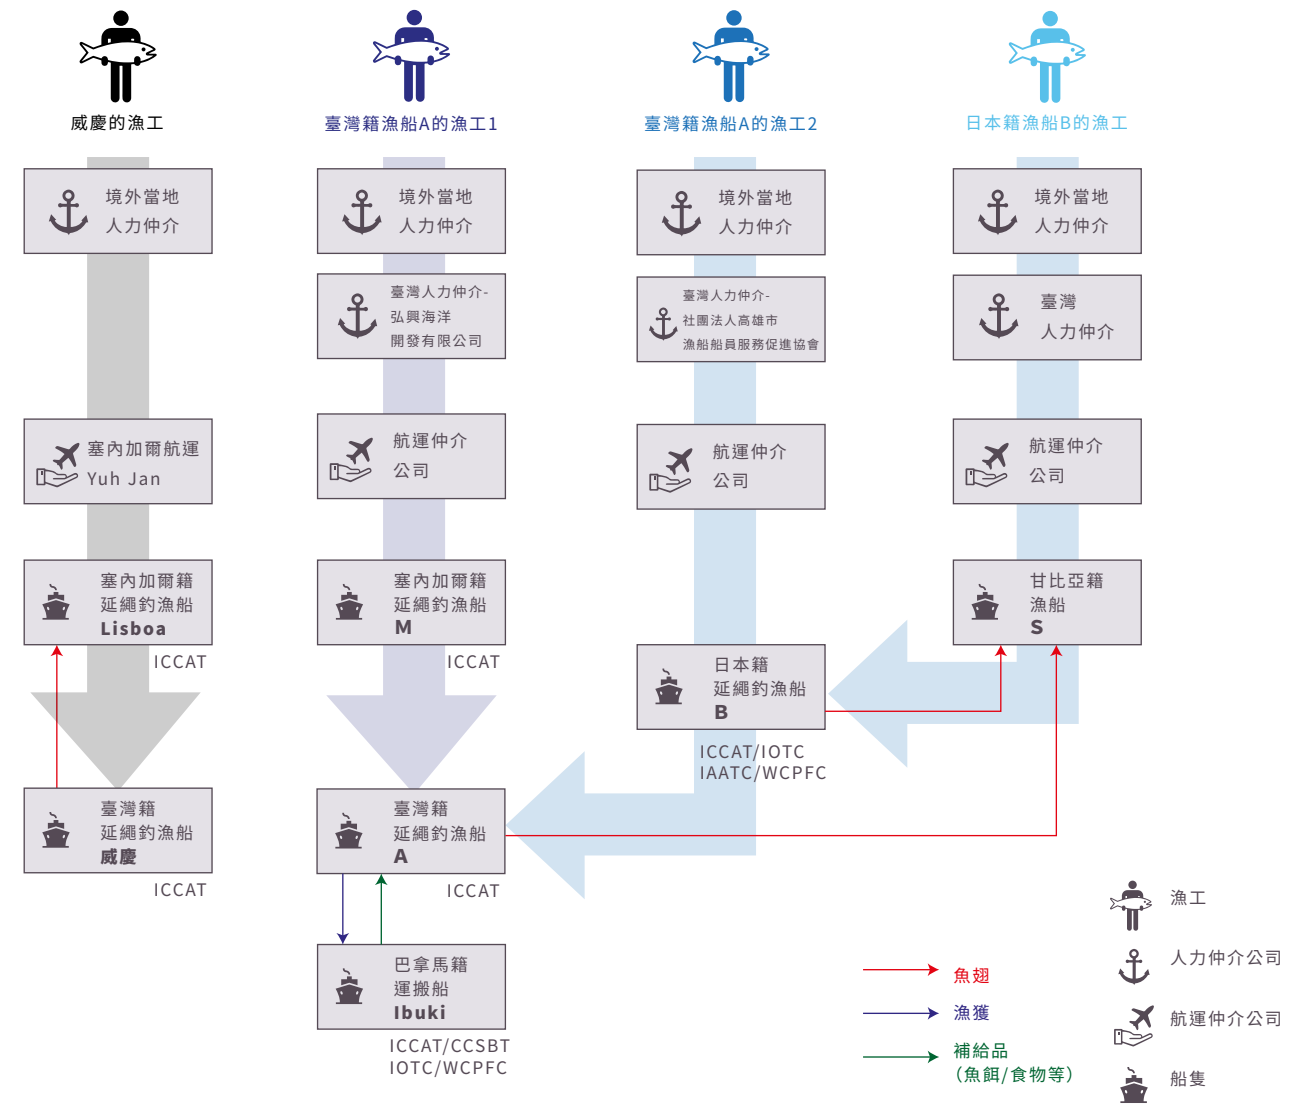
威慶的漁工

臺灣籍漁船A的漁工1

臺灣籍漁船A的漁工2

日本籍漁船B的漁工

境外當地 人力仲介

境外當地 人力仲介

境外當地 人力仲介

境外當地 人力仲介

臺灣人力仲介- 弘興海洋 開發有限公司

臺灣人力仲介- 社團法人高雄市 漁船船員服務促進協會

臺灣 人力仲介

塞內加爾航運 Yuh Jan

航運仲介 公司

航運仲介 公司

航運仲介 公司

塞內加爾籍 延繩釣漁船 Lisboa

ICCAT

塞內加爾籍 延繩釣漁船 M

ICCAT

甘比亞籍 漁船 S

日本籍 延繩釣漁船 B

ICCAT/IOTC IAATC/WCPFC

臺灣籍 延繩釣漁船 威慶

ICCAT

臺灣籍 延繩釣漁船 A

ICCAT

巴拿馬籍 運搬船 Ibuki

ICCAT/CCSBT IOTC/WCPFC

魚翅

漁獲

補給品 (魚餌/食物等)

漁工

人力仲介公司

航運仲介公司

船隻